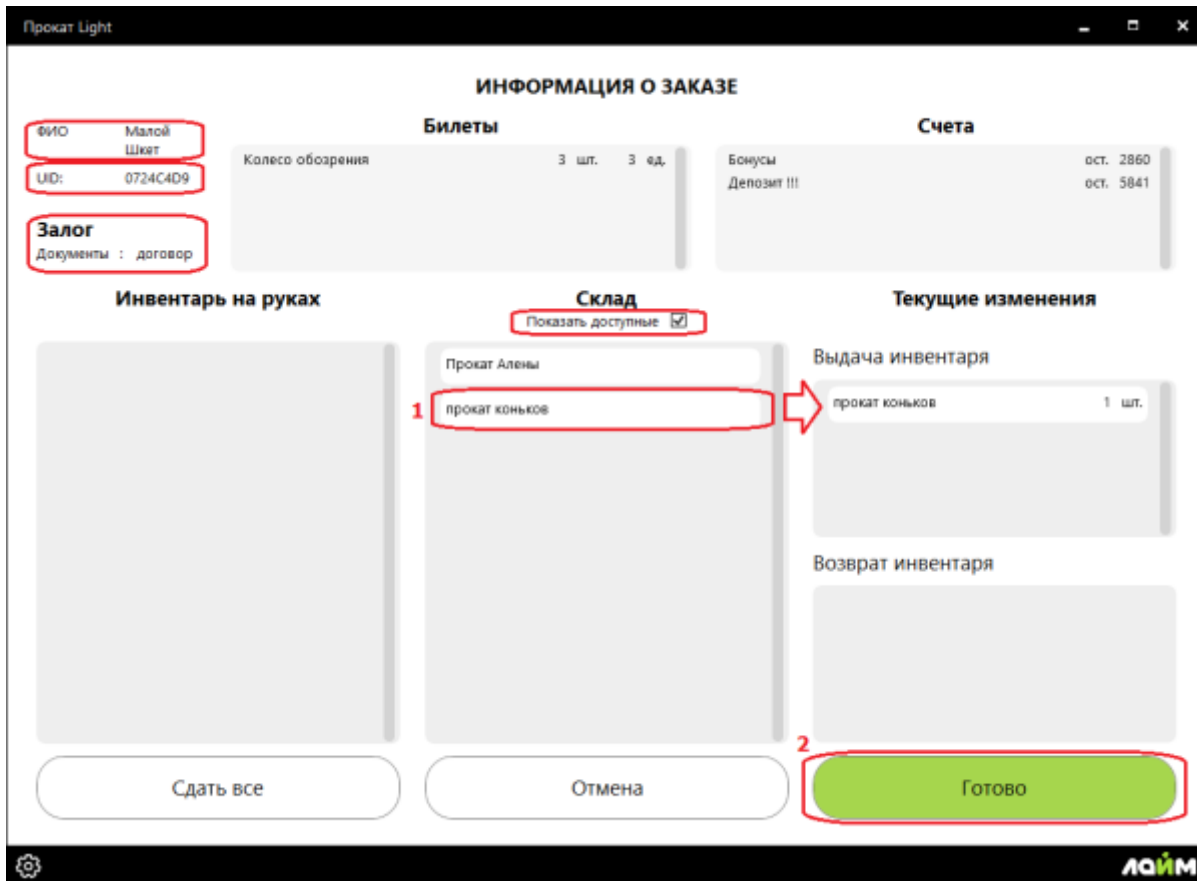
Прокат Light

ИНФОРМАЦИЯ О ЗАКАЗЕ

ФИО Малой Шкет

UID: 0724C4D9

Залог
Документы : договор

Билеты

Колесо обозрения 3 шт. 3 ед.

Счета

Бонусы ост. 2860
Депозит !!! ост. 5841

Инвентарь на руках

Склад
Показать доступные ☑

Прокат Алены

1 прокат коньков

Текущие изменения

Выдача инвентаря

прокат коньков 1 шт.

Возврат инвентаря

Сдать все

Отмена

2

Готово

ЛАЙМ